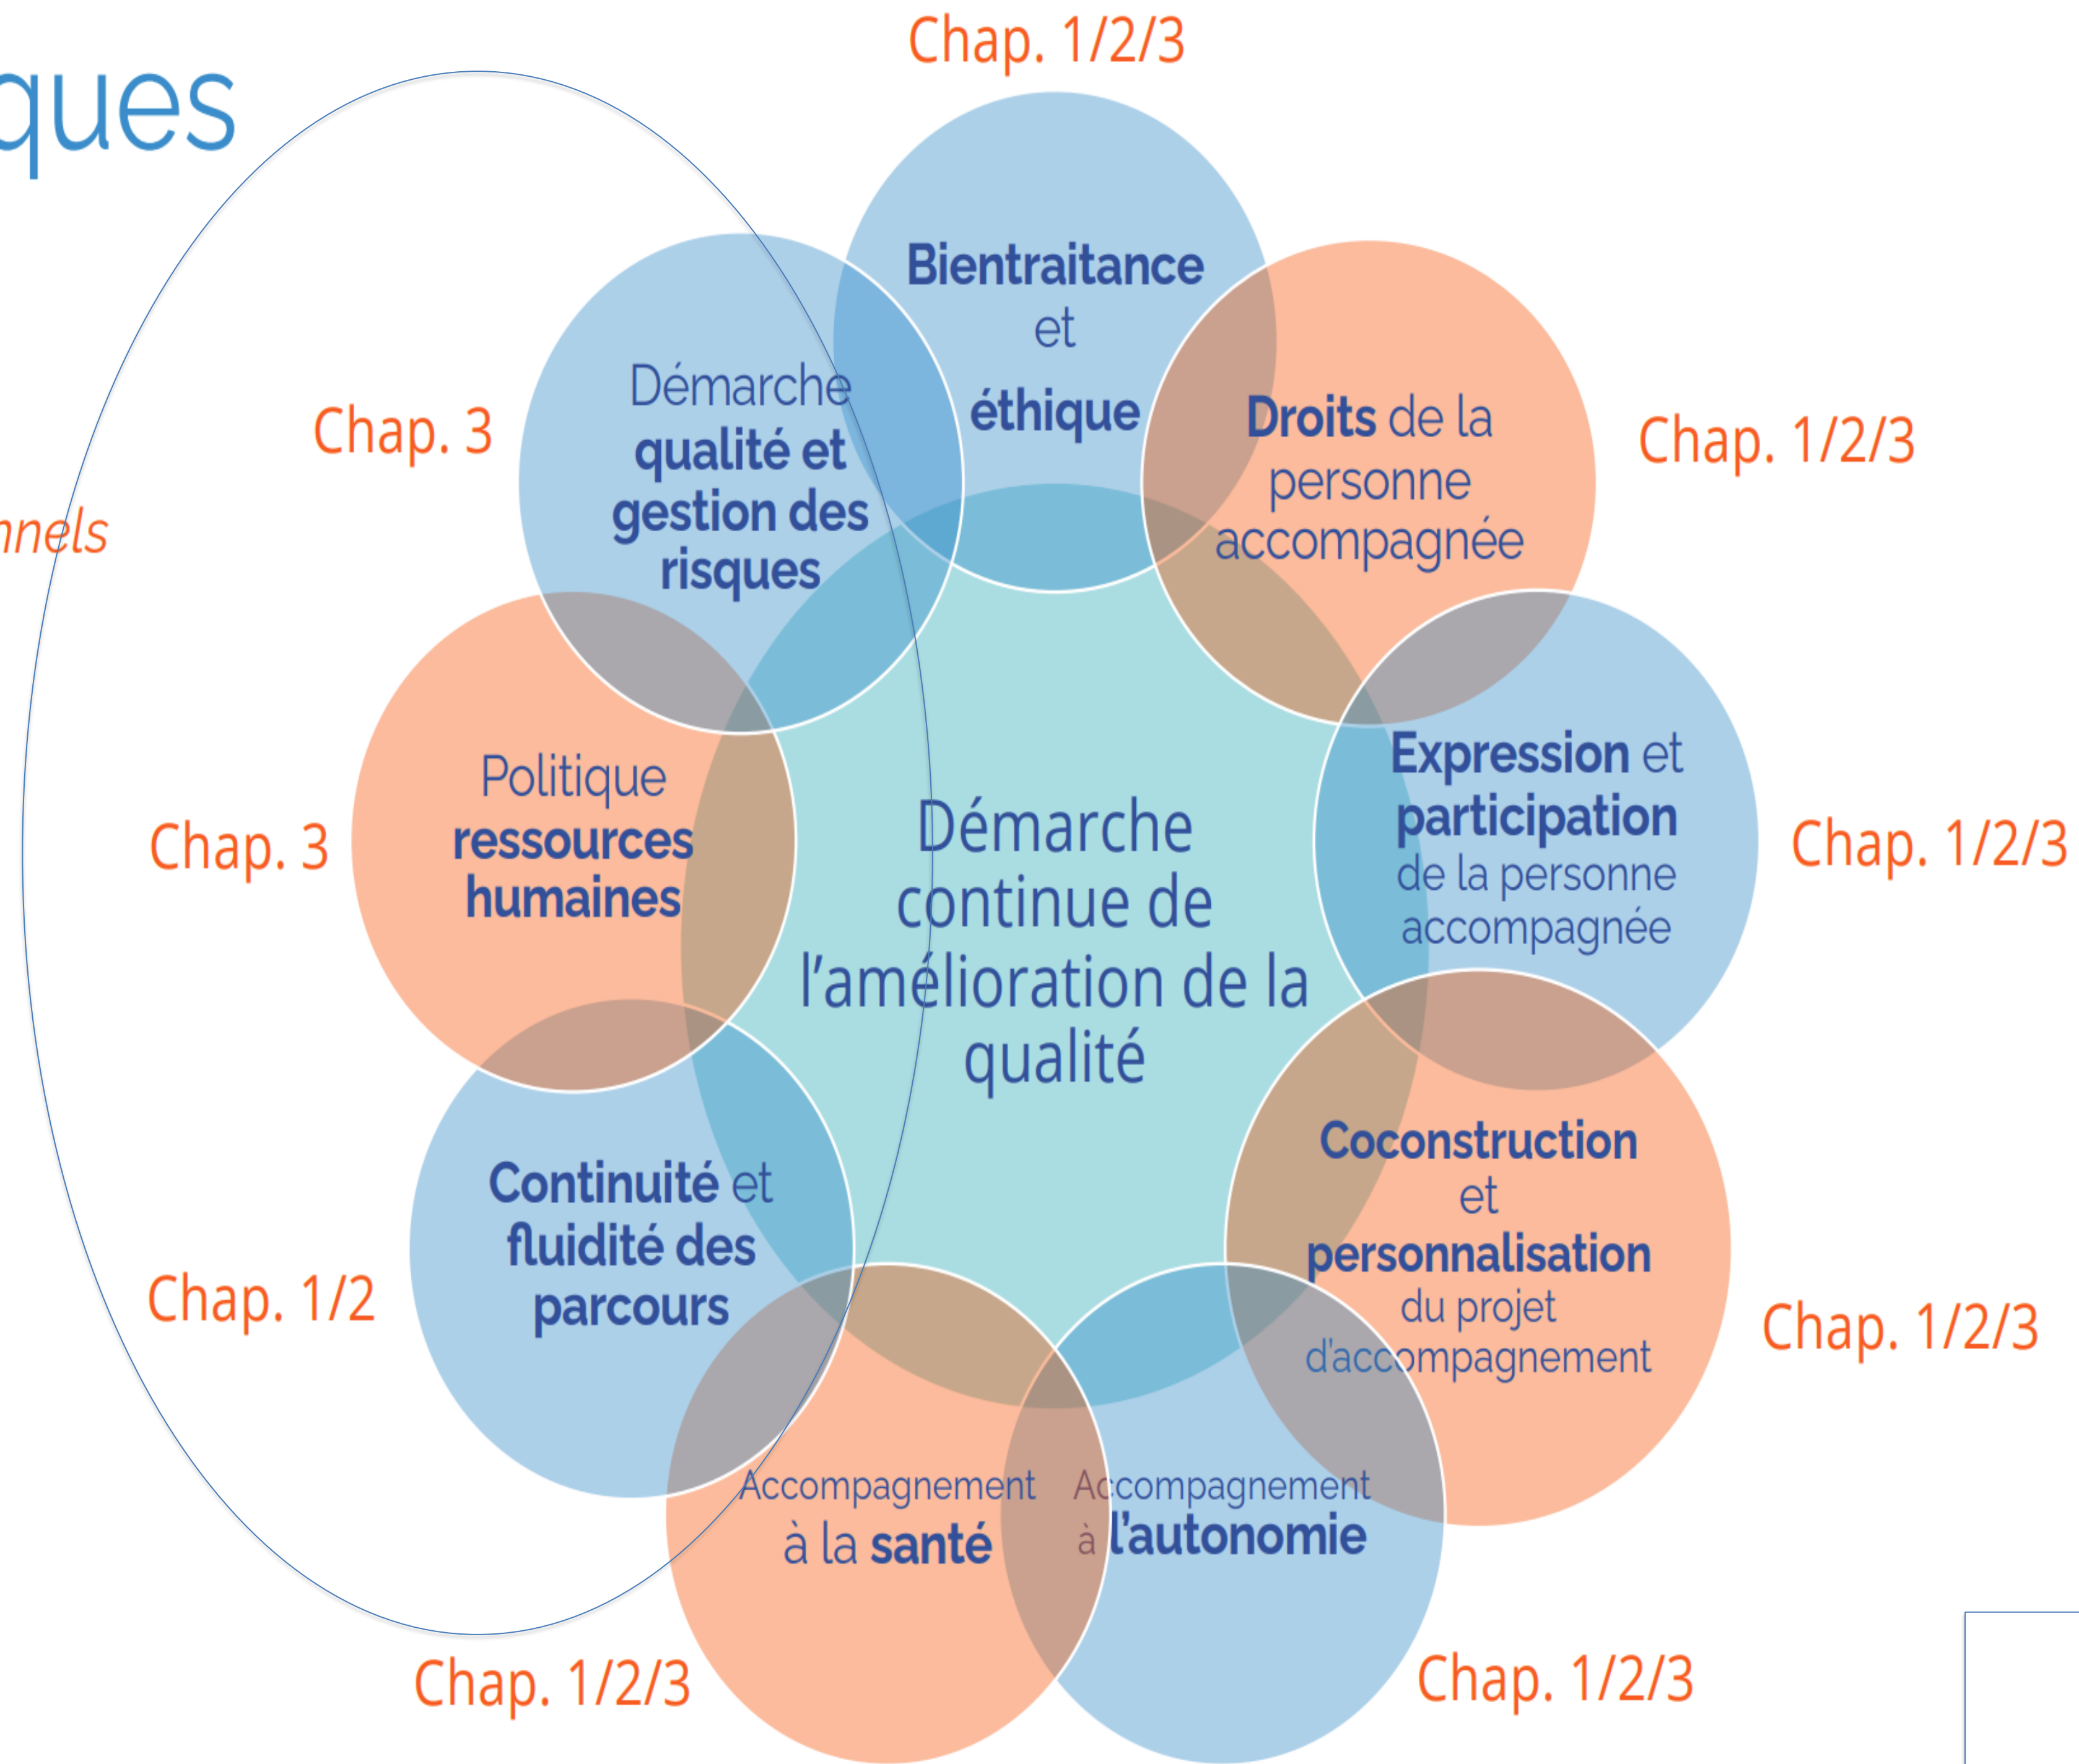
ques

nnels

Chap. 1/2/3

Bientraitance et éthique

Chap. 3

Démarche qualité et gestion des risques

Droits de la personne accompagnée

Chap. 1/2/3

Chap. 3

Politique ressources humaines

Démarche continue de l'amélioration de la qualité

Expression et participation de la personne accompagnée

Chap. 1/2/3

Chap. 1/2

Continuité et fluidité des parcours

Coconstruction et personnalisation du projet d'accompagnement

Chap. 1/2/3

Accompagnement à la santé

Accompagnement à l'autonomie

Chap. 1/2/3

Chap. 1/2/3